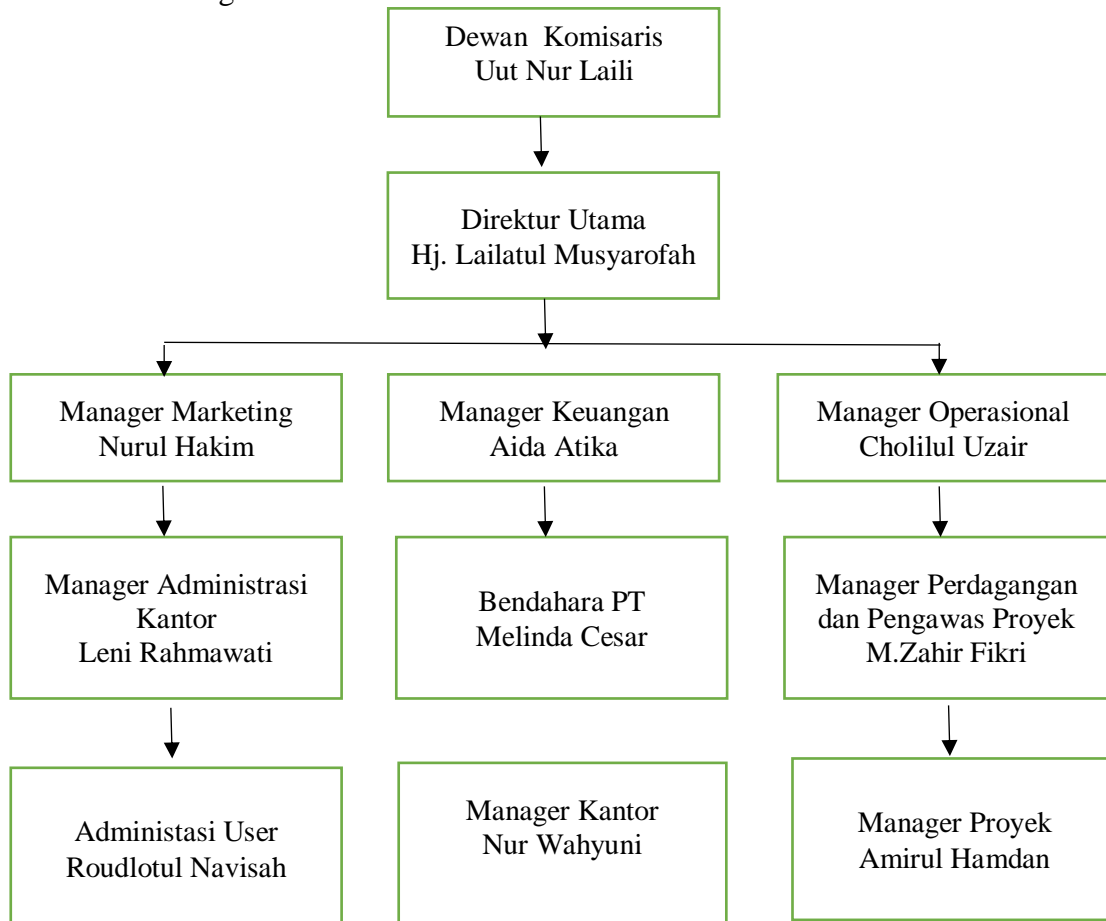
Dewan Komisaris
Uut Nur Laili

Direktur Utama
Hj. Lailatul Musyarofah

Manager Marketing
Nurul Hakim

Manager Keuangan
Aida Atika

Manager Operasional
Cholilul Uzair

Manager Administrasi
Kantor
Leni Rahmawati

Bendahara PT
Melinda Cesar

Manager Perdagangan
dan Pengawas Proyek
M.Zahir Fikri

Administasi User
Roudlotul Navisah

Manager Kantor
Nur Wahyuni

Manager Proyek
Amirul Hamdan